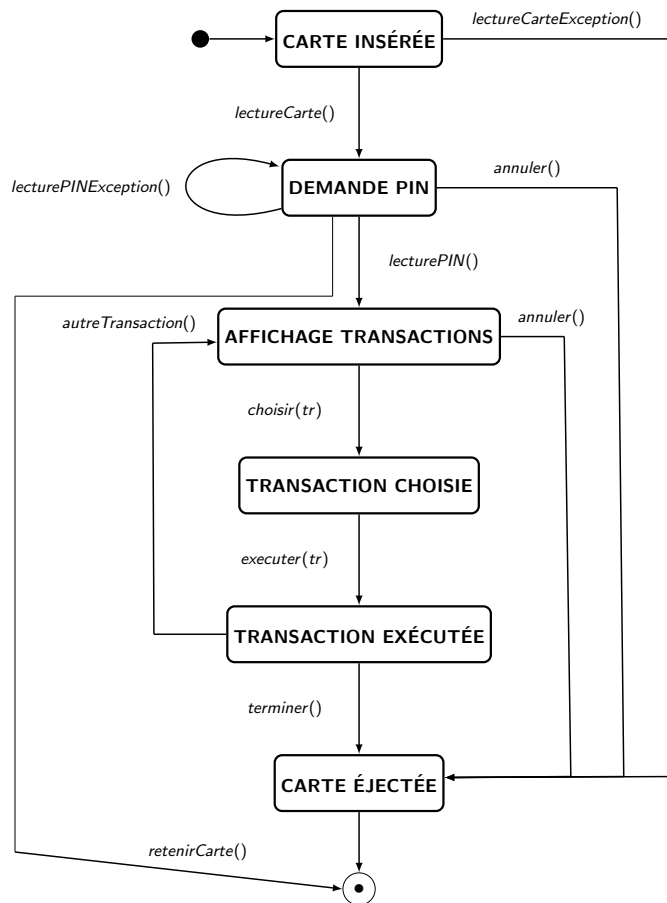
CARTE INSÉRÉE

lectureCarteException()

lectureCarte()

lecturePINException()

DEMANDE PIN

annuler()

lecturePIN()

autreTransaction()

AFFICHAGE TRANSACTIONS

annuler()

choisir(tr)

TRANSACTION CHOISIE

executer(tr)

TRANSACTION EXÉCUTÉE

terminer()

CARTE ÉJECTÉE

retenirCarte()